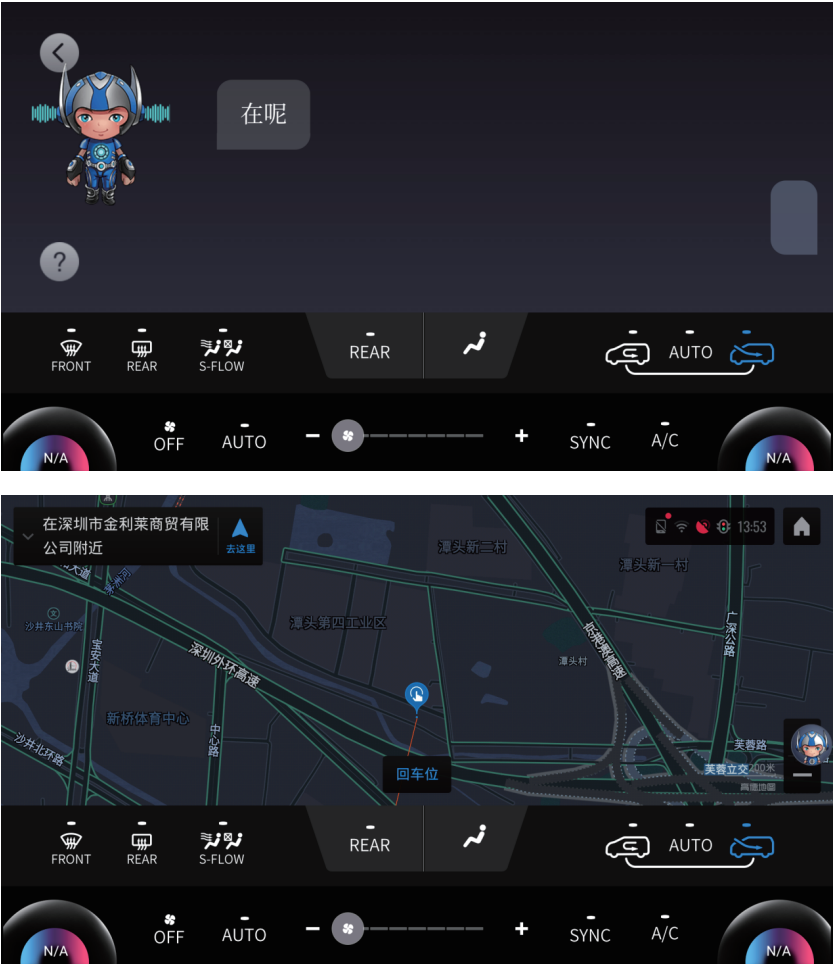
在呢

FRONT
REAR
S-FLOW
REAR
AUTO
N/A
OFF
AUTO
SYNC
A/C
N/A

在深圳市金利莱商贸有限公司附近
去这里
13:53
潭头新二村
潭头新一村
沙井东山书院
潭头第四工业区
深圳外环高速
潭头村
广深公路
新桥体育中心
中心路
沙井北环路
芙蓉路
芙蓉立交
200米
高德地图
回车位
FRONT
REAR
S-FLOW
REAR
AUTO
N/A
OFF
AUTO
SYNC
A/C
N/A